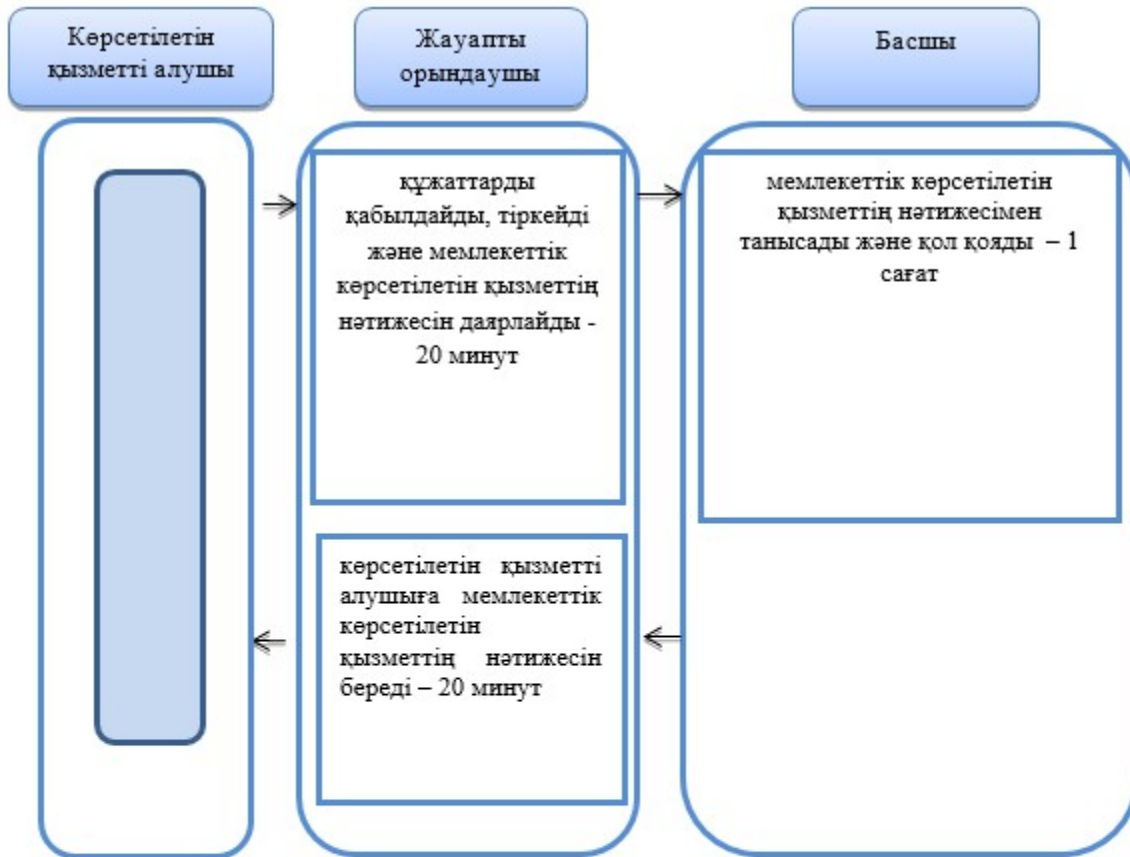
Көрсетілетін қызметті алушы

Жауапты орындаушы

Басшы

құжаттарды қабылдайды, тіркейді және мемлекеттік көрсетілетін қызметтің нәтижесін даярлайды - 20 минут

мемлекеттік көрсетілетін қызметтің нәтижесімен танысады және қол қояды – 1 сағат

көрсетілетін қызметті алушыға мемлекеттік көрсетілетін қызметтің нәтижесін береді – 20 минут